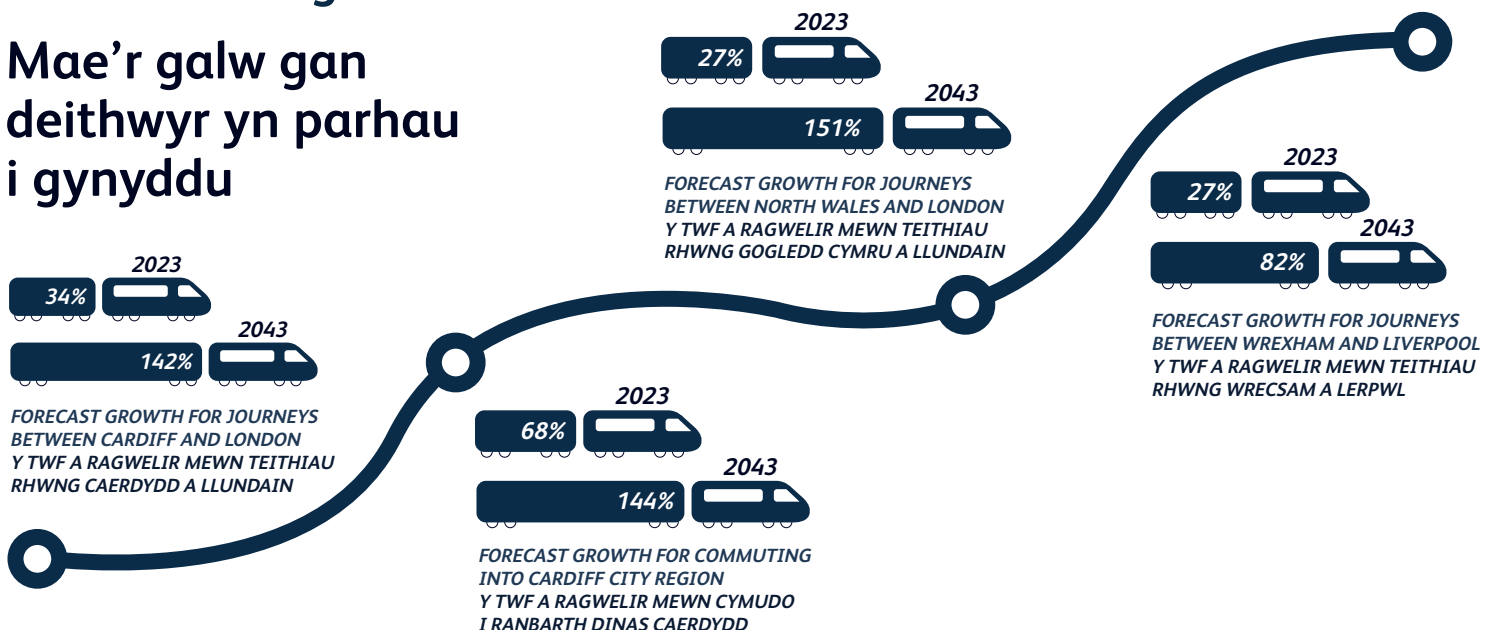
Mae'r galw gan deithwyr yn parhau i gynyddu

2023
34%
2043
142%
FORECAST GROWTH FOR JOURNEYS BETWEEN CARDIFF AND LONDON
Y TWF A RAGWELIR MEWN TEITHIAU RHWNG CAERDYDD A LLUNDAIN

2023
68%
2043
144%
FORECAST GROWTH FOR COMMUTING INTO CARDIFF CITY REGION
Y TWF A RAGWELIR MEWN CYMUDO I RANBARTH DINAS CAERDYDD

2023
27%
2043
151%
FORECAST GROWTH FOR JOURNEYS BETWEEN NORTH WALES AND LONDON
Y TWF A RAGWELIR MEWN TEITHIAU RHWNG GOGLEDD CYMRU A LLUNDAIN

2023
27%
2043
82%
FORECAST GROWTH FOR JOURNEYS BETWEEN WREXHAM AND LIVERPOOL
Y TWF A RAGWELIR MEWN TEITHIAU RHWNG WRECSAM A LERPWL